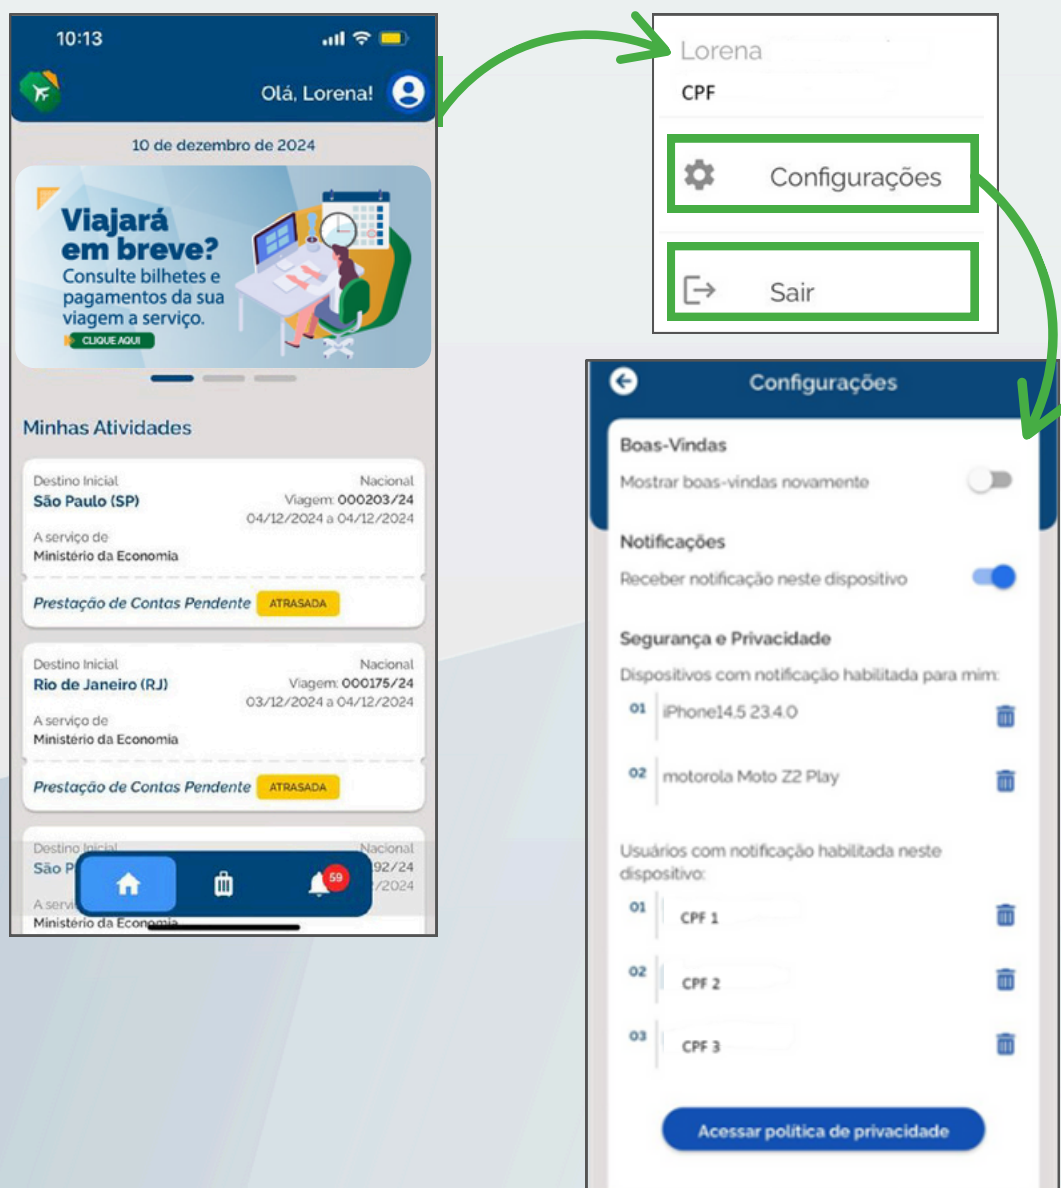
10:13

Olá, Lorena!

10 de dezembro de 2024

Viajará em breve?
Consulte bilhetes e pagamentos da sua viagem a serviço.
CLIQUE AQUI

Minhas Atividades

Destino Inicial
São Paulo (SP)
Nacional
Viagem: 000203/24
04/12/2024 a 04/12/2024
A serviço de
Ministério da Economia
Prestação de Contas Pendente ATRASADA

Destino Inicial
Rio de Janeiro (RJ)
Nacional
Viagem: 000175/24
03/12/2024 a 04/12/2024
A serviço de
Ministério da Economia
Prestação de Contas Pendente ATRASADA

Destino Inicial
São P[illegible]
Nacional
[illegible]92/24
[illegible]/2024
A servi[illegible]
Ministério da Econo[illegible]

59

Lorena
CPF

Configurações

Sair

Configurações

Boas-Vindas
Mostrar boas-vindas novamente

Notificações
Receber notificação neste dispositivo

Segurança e Privacidade
Dispositivos com notificação habilitada para mim:
01 iPhone14.5 23.4.0
02 motorola Moto Z2 Play

Usuários com notificação habilitada neste dispositivo:
01 CPF 1
02 CPF 2
03 CPF 3

Acessar política de privacidade